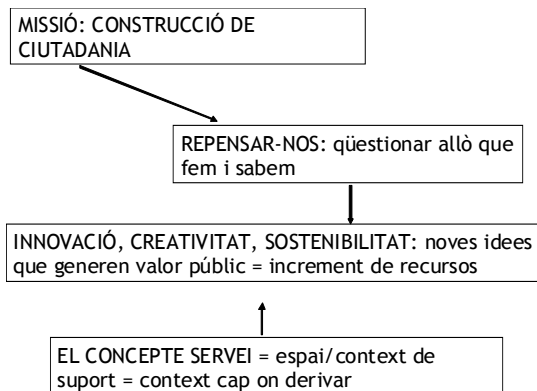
MISSIÓ: CONSTRUCCIÓ DE CIUTADANIA

REPENSAR-NOS: qüestionar allò que fem i sabem

INNOVACIÓ, CREATIVITAT, SOSTENIBILITAT: noves idees que generen valor públic = increment de recursos

EL CONCEPTE SERVEI = espai/context de suport = context cap on derivar